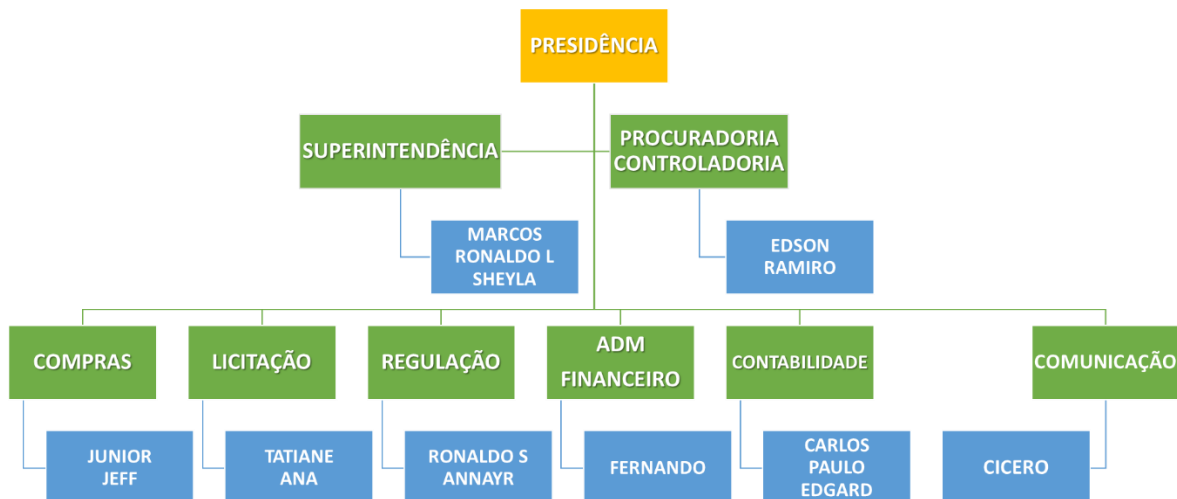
PRESIDÊNCIA

SUPERINTENDÊNCIA

PROCURADORIA CONTROLADORIA

MARCOS
RONALDO L
SHEYLA

EDSON
RAMIRO

COMPRAS

LICITAÇÃO

REGULAÇÃO

ADM FINANCEIRO

CONTABILIDADE

COMUNICAÇÃO

JUNIOR
JEFF

TATIANE
ANA

RONALDO S
ANNAYR

FERNANDO

CARLOS
PAULO
EDGARD

CICERO